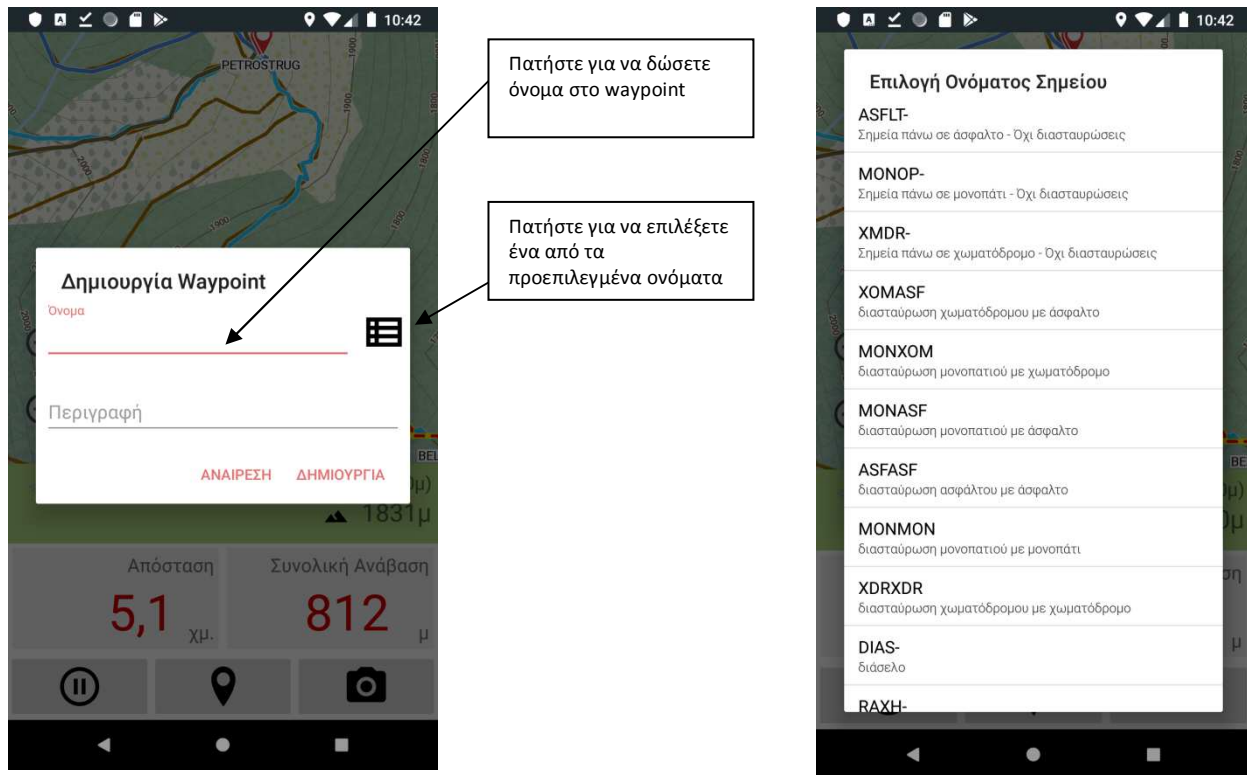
10:42

PETROSTRUG

Πατήστε για να δώσετε όνομα στο waypoint

Πατήστε για να επιλέξετε ένα από τα προεπιλεγμένα ονόματα

Δημιουργία Waypoint

Όνομα

Περιγραφή

ΑΝΑΙΡΕΣΗ ΔΗΜΙΟΥΡΓΙΑ

1831μ

Απόσταση 5,1 χμ.

Συνολική Ανάβαση 812 μ

10:42

Επιλογή Ονόματος Σημείου

ASFLT-
Σημεία πάνω σε άσφαλτο - Όχι διασταυρώσεις

MONOP-
Σημεία πάνω σε μονοπάτι - Όχι διασταυρώσεις

XMDR-
Σημεία πάνω σε χωματόδρομο - Όχι διασταυρώσεις

XOMASF
διασταύρωση χωματόδρομου με άσφαλτο

MONXOM
διασταύρωση μονοπατιού με χωματόδρομο

MONASF
διασταύρωση μονοπατιού με άσφαλτο

ASFASF
διασταύρωση ασφάλτου με άσφαλτο

MONMON
διασταύρωση μονοπατιού με μονοπάτι

XDRXDR
διασταύρωση χωματόδρομου με χωματόδρομο

DIAS-
διάσελο

RAXH-